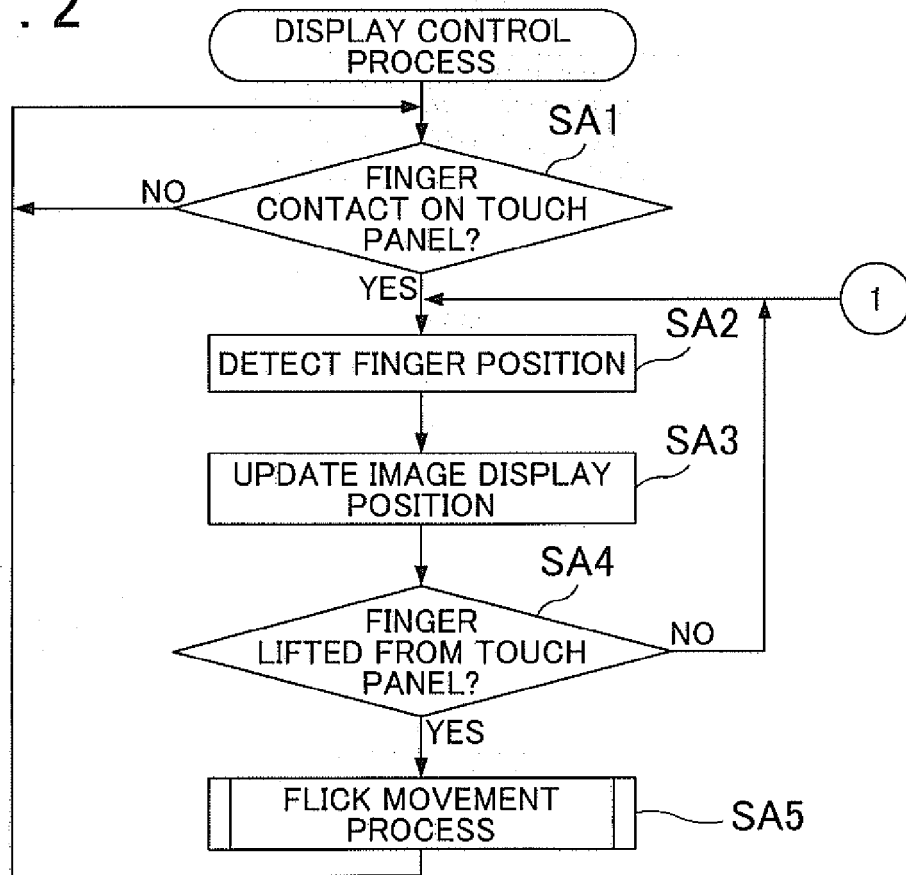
. 2

DISPLAY CONTROL PROCESS

SA1

NO

FINGER CONTACT ON TOUCH PANEL?

YES

1

SA2

DETECT FINGER POSITION

SA3

UPDATE IMAGE DISPLAY POSITION

SA4

FINGER LIFTED FROM TOUCH PANEL?

NO

YES

FLICK MOVEMENT PROCESS

SA5